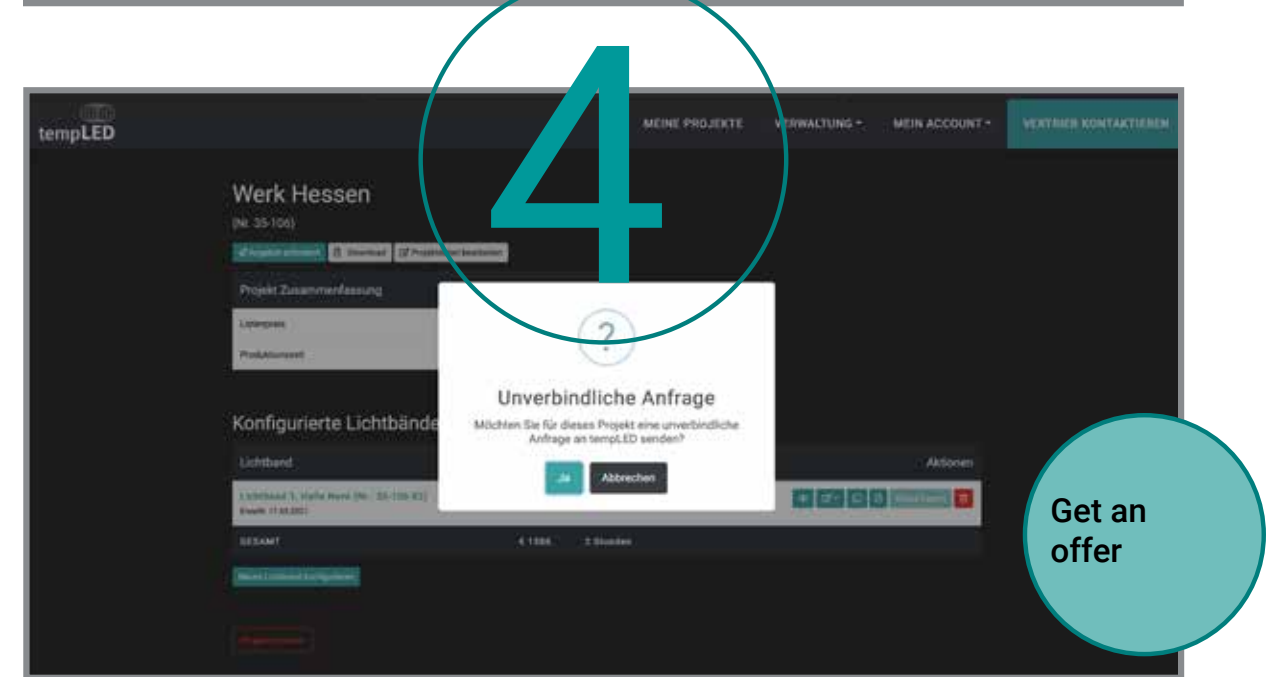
4

tempLED

MEINE PROJEKTE VERWALTUNG MEIN ACCOUNT VERTRIEB KONTAKTIEREN

Werk Hessen

(Nr. 35-106)

Angebot anfordern Download Projektdaten bearbeiten

Projekt Zusammenfassung

Listenpreis

Produktionszeit

Konfigurierte Lichtbände

Lichtband

Aktionen

Lichtband 1, Halle Nord (Nr.: 35-106-B1)

Erstellt: 17.03.2021

GESAMT

€ 1986

2 Stunden

Neues Lichtband konfigurieren

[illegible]

?

Unverbindliche Anfrage

Möchten Sie für dieses Projekt eine unverbindliche Anfrage an tempLED senden?

Ja

Abbrechen

Get an offer